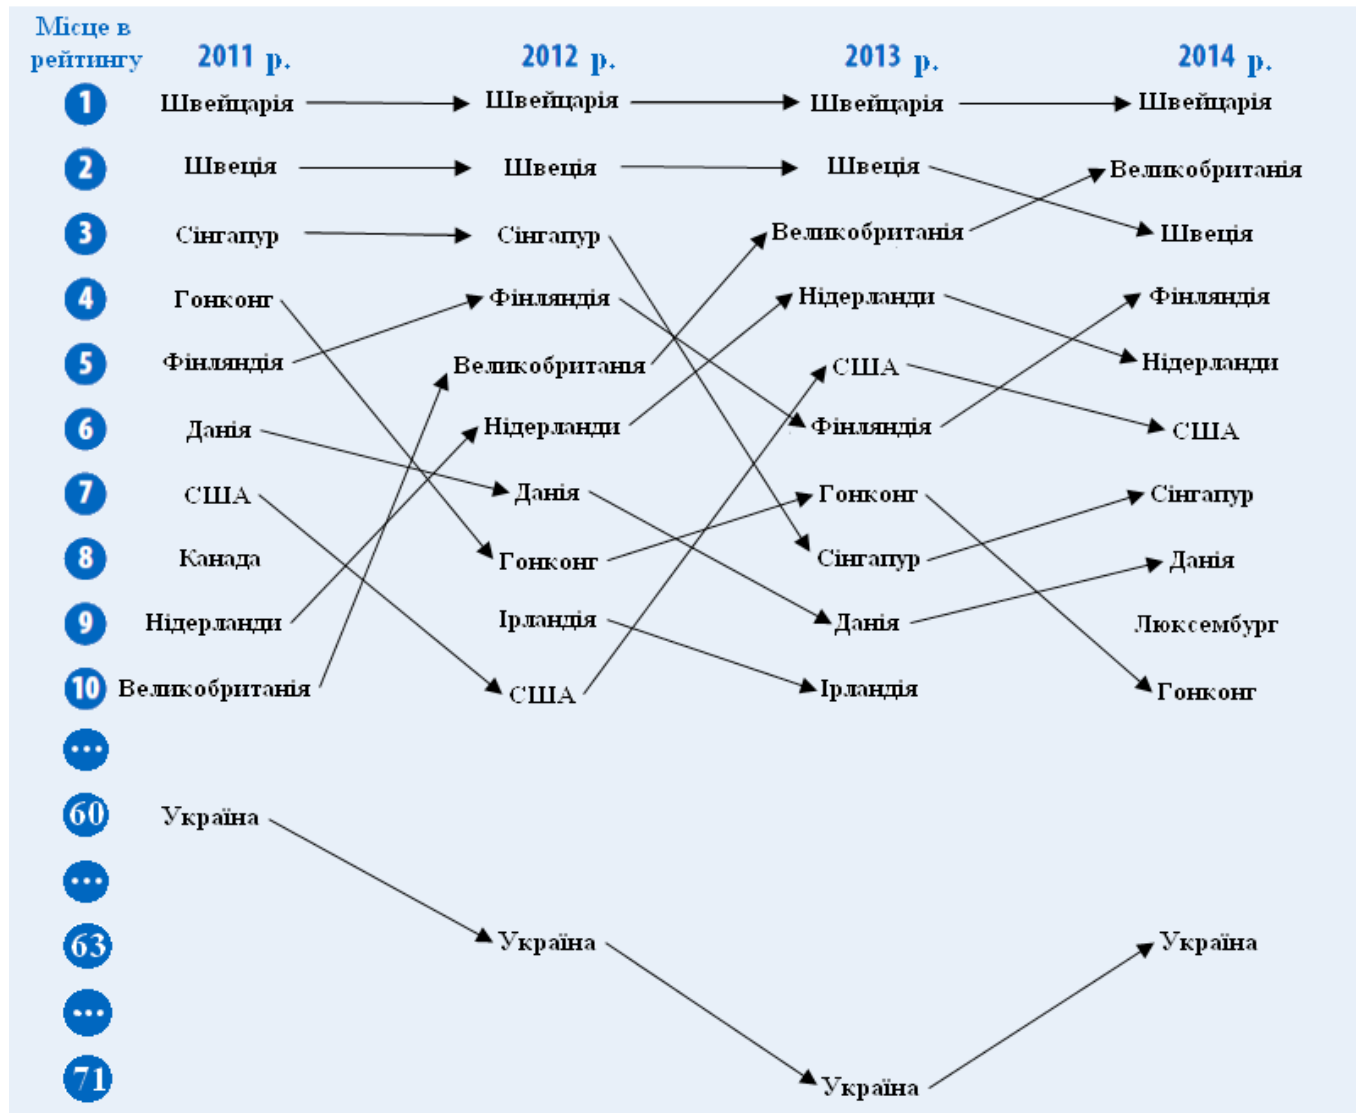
| Місце в рейтингу | 2011 р. | 2012 р. | 2013 р. | 2014 р. |
|---|---|---|---|---|
| 1 | Швейцарія | Швейцарія | Швейцарія | Швейцарія |
| 2 | Швеція | Швеція | Швеція | Великобританія |
| 3 | Сінгапур | Сінгапур | Великобританія | Швеція |
| 4 | Гонконг | Фінляндія | Нідерланди | Фінляндія |
| 5 | Фінляндія | Великобританія | США | Нідерланди |
| 6 | Данія | Нідерланди | Фінляндія | США |
| 7 | США | Данія | Гонконг | Сінгапур |
| 8 | Канада | Гонконг | Сінгапур | Данія |
| 9 | Нідерланди | Ірландія | Данія | Люксембург |
| 10 | Великобританія | США | Ірландія | Гонконг |
| ... | | | | |
| 60 | Україна | | | |
| ... | | | | |
| 63 | | Україна | | Україна |
| ... | | | | |
| 71 | | | Україна | |